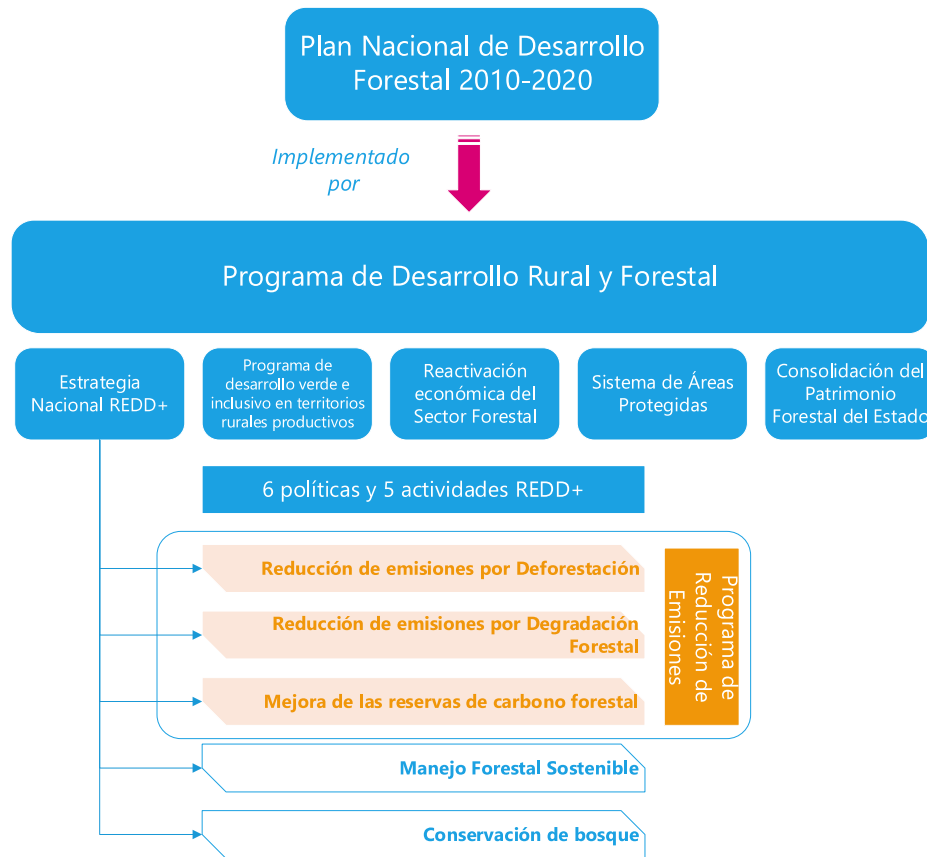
Plan Nacional de Desarrollo Forestal 2010-2020

Implementado por

Programa de Desarrollo Rural y Forestal

Estrategia Nacional REDD+

Programa de desarrollo verde e inclusivo en territorios rurales productivos

Reactivación económica del Sector Forestal

Sistema de Áreas Protegidas

Consolidación del Patrimonio Forestal del Estado

6 políticas y 5 actividades REDD+

Reducción de emisiones por Deforestación

Reducción de emisiones por Degradación Forestal

Mejora de las reservas de carbono forestal

Programa de Reducción de Emisiones

Manejo Forestal Sostenible

Conservación de bosque